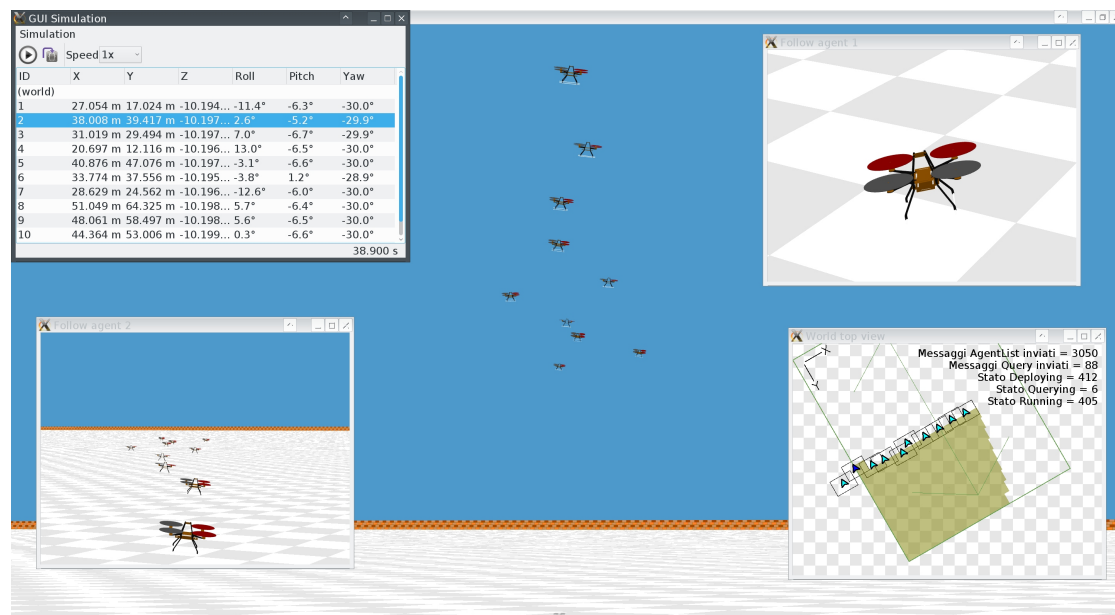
GUI Simulation

Simulation

Speed 1x

| ID | X | Y | Z | Roll | Pitch | Yaw |
|---|---|---|---|---|---|---|
| (world) | | | | | | |
| 1 | 27.054 m | 17.024 m | -10.194... | -11.4° | -6.3° | -30.0° |
| 2 | 38.008 m | 39.417 m | -10.197... | 2.6° | -5.2° | -29.9° |
| 3 | 31.019 m | 29.494 m | -10.197... | 7.0° | -6.7° | -29.9° |
| 4 | 20.697 m | 12.116 m | -10.196... | 13.0° | -6.5° | -30.0° |
| 5 | 40.876 m | 47.076 m | -10.197... | -3.1° | -6.6° | -30.0° |
| 6 | 33.774 m | 37.556 m | -10.195... | -3.8° | 1.2° | -28.9° |
| 7 | 28.629 m | 24.562 m | -10.196... | -12.6° | -6.0° | -30.0° |
| 8 | 51.049 m | 64.325 m | -10.198... | 5.7° | -6.4° | -30.0° |
| 9 | 48.061 m | 58.497 m | -10.198... | 5.6° | -6.5° | -30.0° |
| 10 | 44.364 m | 53.006 m | -10.199... | 0.3° | -6.6° | -30.0° |

38.900 s

Follow agent 1

Follow agent 2

World top view

Messaggi AgentList inviati = 3050
Messaggi Query inviati = 88
Stato Deploying = 412
Stato Querying = 6
Stato Running = 405